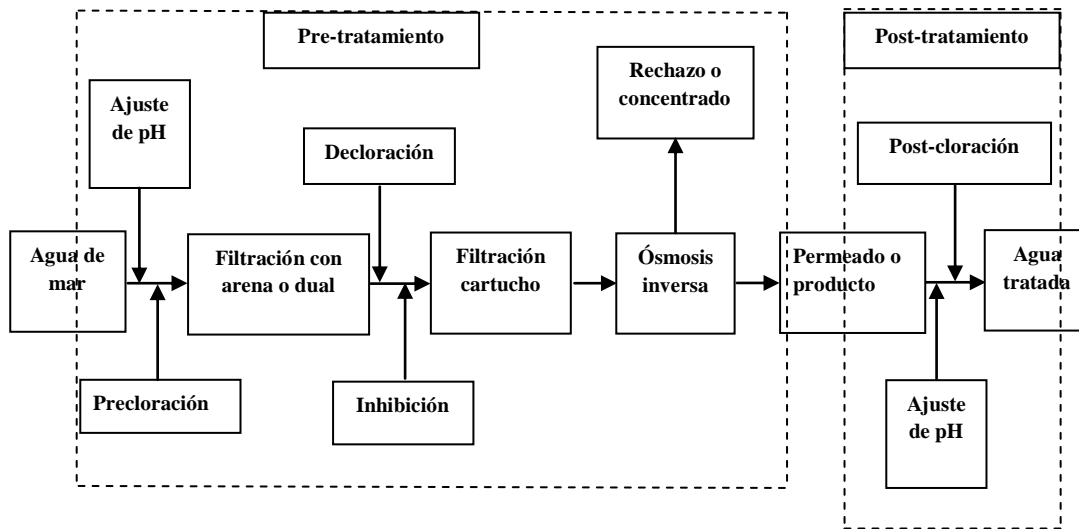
Pre-tratamiento

Post-tratamiento

Ajuste de pH

Rechazo o concentrado

Decloración

Post-cloración

Agua de mar

Filtración con arena o dual

Filtración cartucho

Ósmosis inversa

Permeado o producto

Agua tratada

Precloración

Inhibición

Ajuste de pH